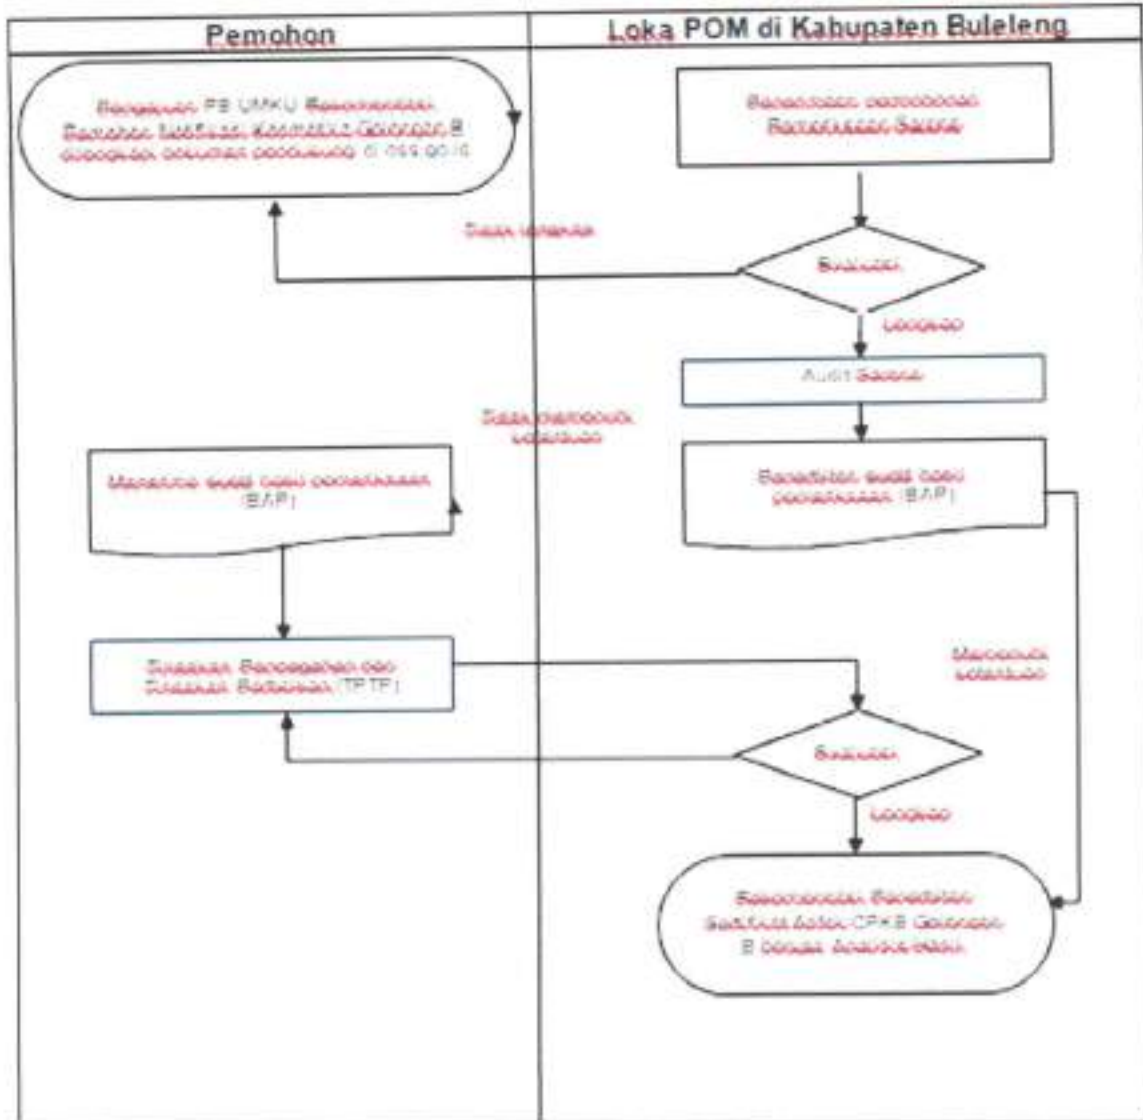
| Pemohon | Loka POM di Kabupaten Buleleng |
|---|---|

Pengajuan PB UMKU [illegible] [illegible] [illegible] Kosmetika Golongan B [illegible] dokumen pendukung di oss.go.id

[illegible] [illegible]

Tidak lengkap

Evaluasi

Lengkap

Audit Sarana

Tidak memenuhi ketentuan

Menerima surat hasil pemeriksaan (BAP)

Penerbitan surat hasil pemeriksaan (BAP)

Memenuhi ketentuan

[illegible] Pencegahan dan Tindakan Perbaikan (TPTP)

Evaluasi

Lengkap

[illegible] Penerbitan Sertifikat Aspek CPKB Golongan B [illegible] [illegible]